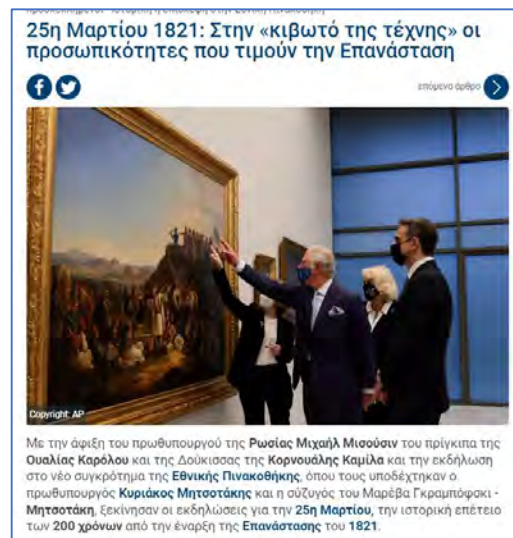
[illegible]

25η Μαρτίου 1821: Στην «κιβωτό της τέχνης» οι προσωπικότητες που τιμούν την Επανάσταση

επόμενο άρθρο

Copyright: AP

Με την άφιξη του πρωθυπουργού της Ρωσίας Μιχαήλ Μισούστιν του πρίγκιπα της Ουαλίας Καρόλου και της Δούκισσας της Κορνουάλης Καμίλα και την εκδήλωση στο νέο συγκρότημα της Εθνικής Πινακοθήκης, όπου τους υποδέχτηκαν ο πρωθυπουργός Κυριάκος Μητσοτάκης και η σύζυγός του Μαρέβα Γκραμπόφσκι - Μητσοτάκη, ξεκίνησαν οι εκδηλώσεις για την 25η Μαρτίου, την ιστορική επέτειο των 200 χρόνων από την έναρξη της Επανάστασης του 1821.